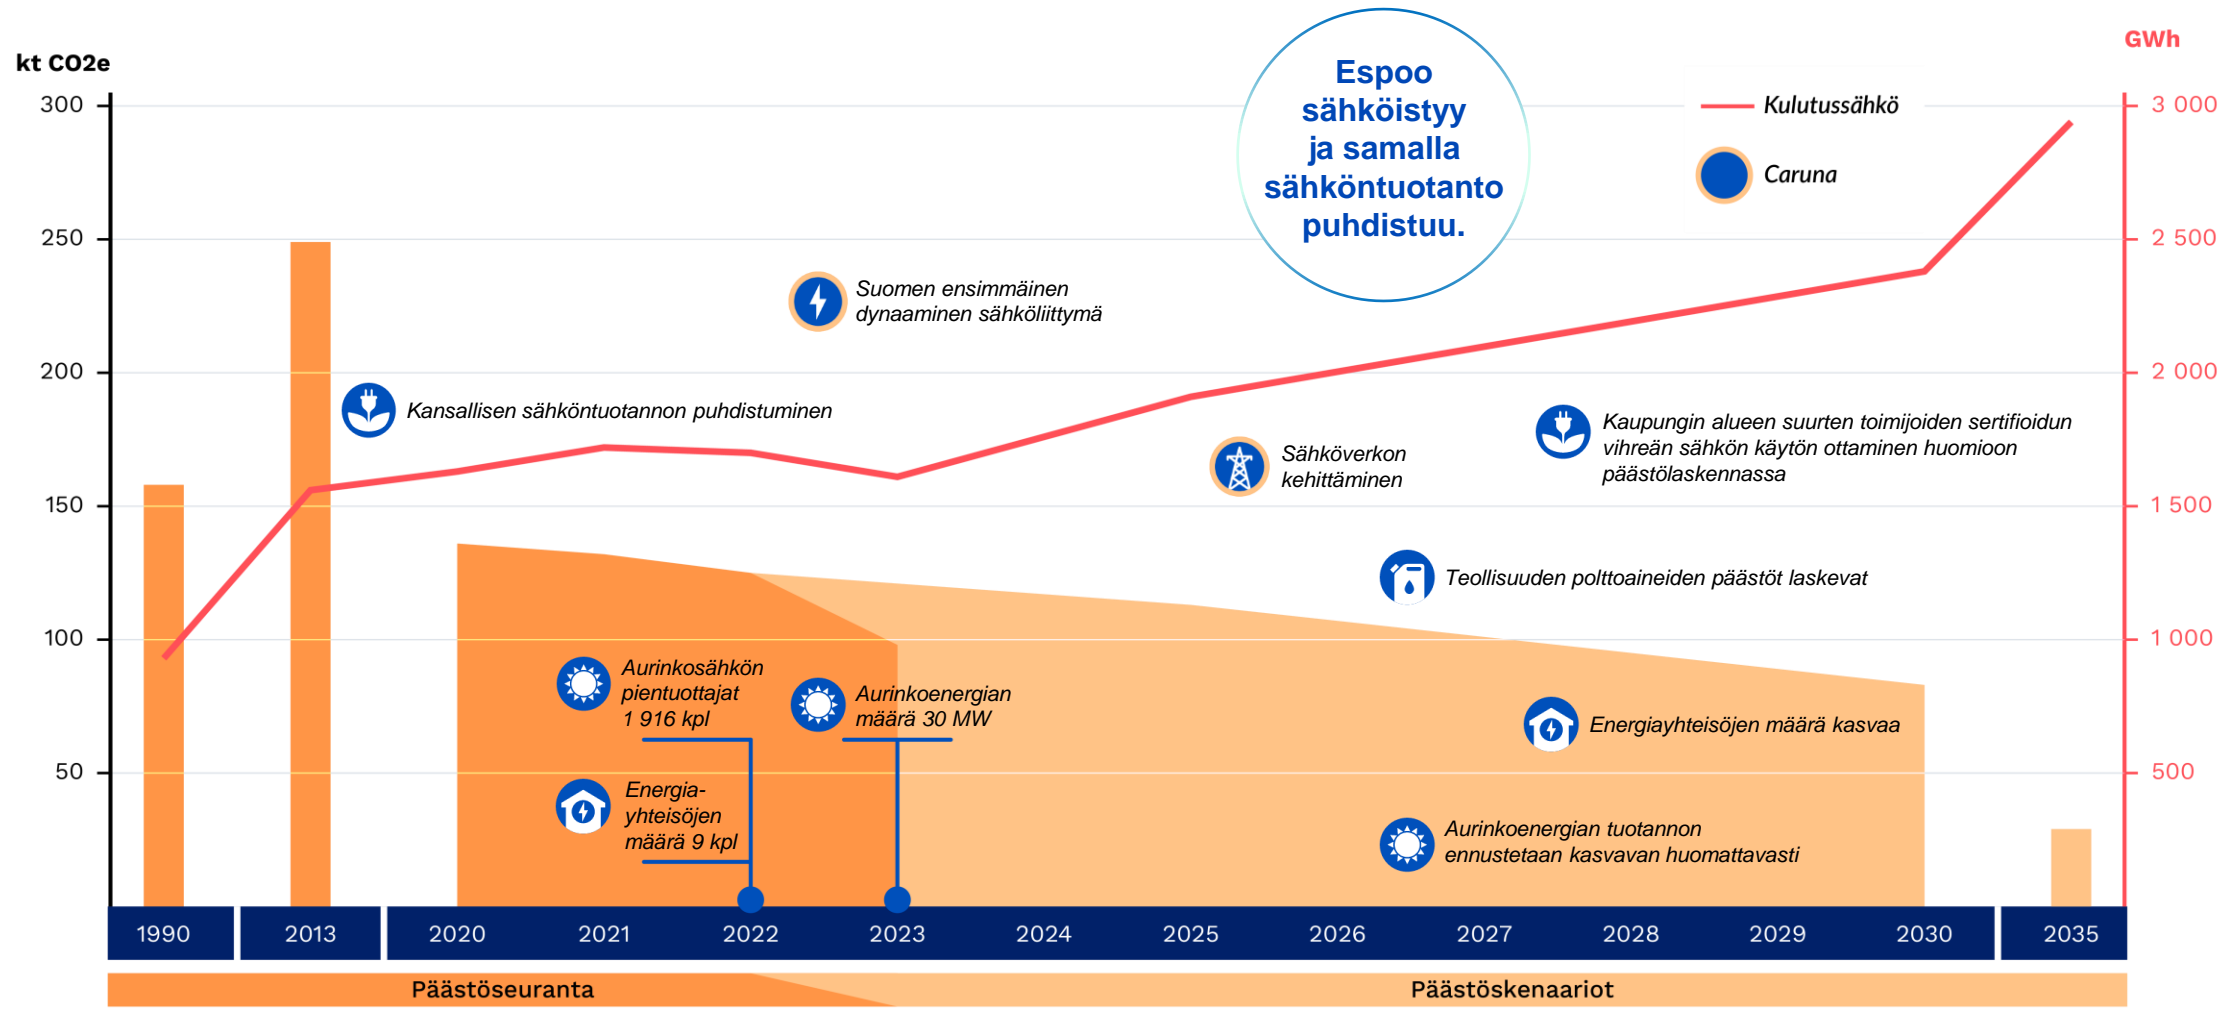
kt CO2e

GWh

Espoo sähköistyy ja samalla sähköntuotanto puhdistuu.

Kulutussähkö

Caruna

300
250
200
150
100
50

3 000
2 500
2 000
1 500
1 000
500

Suomen ensimmäinen dynaaminen sähköliittymä

Kansallisen sähköntuotannon puhdistuminen

Sähköverkon kehittäminen

Kaupungin alueen suurten toimijoiden sertifioidun vihreän sähkön käytön ottaminen huomioon päästölaskennassa

Teollisuuden polttoaineiden päästöt laskevat

Aurinkosähkön pientuottajat 1 916 kpl

Aurinkoenergian määrä 30 MW

Energiayhteisöjen määrä kasvaa

Energia-yhteisöjen määrä 9 kpl

Aurinkoenergian tuotannon ennustetaan kasvavan huomattavasti

1990
2013
2020
2021
2022
2023
2024
2025
2026
2027
2028
2029
2030
2035

Päästöseuranta
Päästöskenaariot